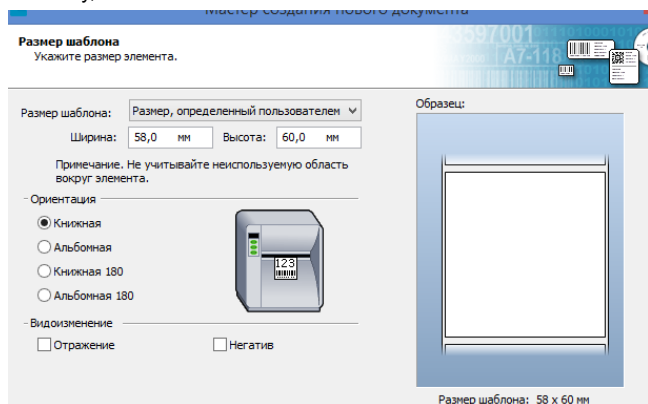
Мастер создания нового документа

Размер шаблона
Укажите размер элемента.

Размер шаблона: Размер, определенный пользователем

Ширина: 58,0 мм Высота: 60,0 мм

Примечание. Не учитывайте неиспользуемую область вокруг элемента.

Ориентация
Книжная
Альбомная
Книжная 180
Альбомная 180

123

Видоизменение
Отражение
Негатив

Образец:

Размер шаблона: 58 x 60 мм